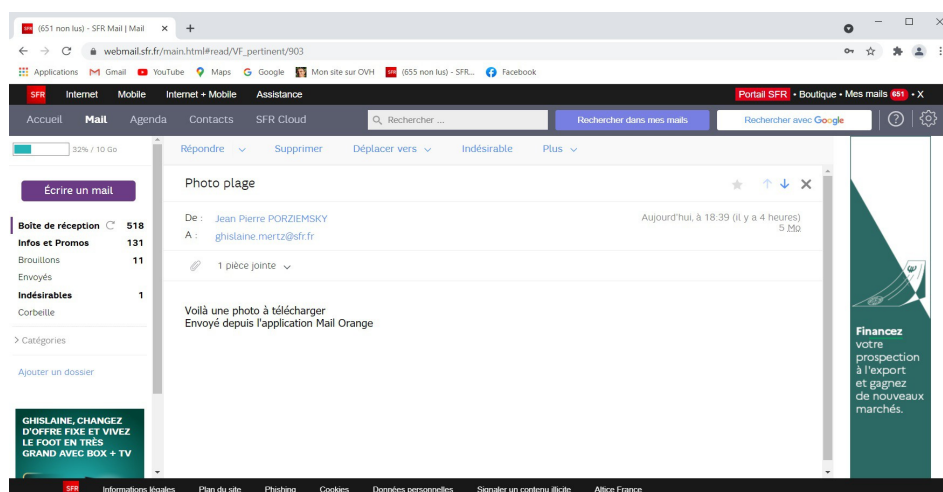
(651 non lus) - SFR Mail | Mail ×
webmail.sfr.fr/main.html#read/VF_pertinent/903
Applications Gmail YouTube Maps Google Mon site sur OVH (655 non lus) - SFR... Facebook

SFR Internet Mobile Internet + Mobile Assistance
Portail SFR • Boutique • Mes mails 651 • X

Accueil Mail Agenda Contacts SFR Cloud
Rechercher ...
Rechercher dans mes mails
Rechercher avec Google

32% / 10 Go
Écrire un mail
Boîte de réception 518
Infos et Promos 131
Brouillons 11
Envoyés
Indésirables 1
Corbeille
> Catégories
Ajouter un dossier

GHISLAINE, CHANGEZ D'OFFRE FIXE ET VIVEZ LE FOOT EN TRÈS GRAND AVEC BOX + TV

Répondre Supprimer Déplacer vers Indésirable Plus

Photo plage

De : Jean Pierre PORZIEMSKY
A : ghislaine.mertz@sfr.fr
Aujourd'hui, à 18:39 (il y a 4 heures)
5 Mo
1 pièce jointe

Voilà une photo à télécharger
Envoyé depuis l'application Mail Orange

Financez votre prospection à l'export et gagnez de nouveaux marchés.

SFR Informations légales Plan du site Phishing Cookies Données personnelles Signaler un contenu illicite Altice France